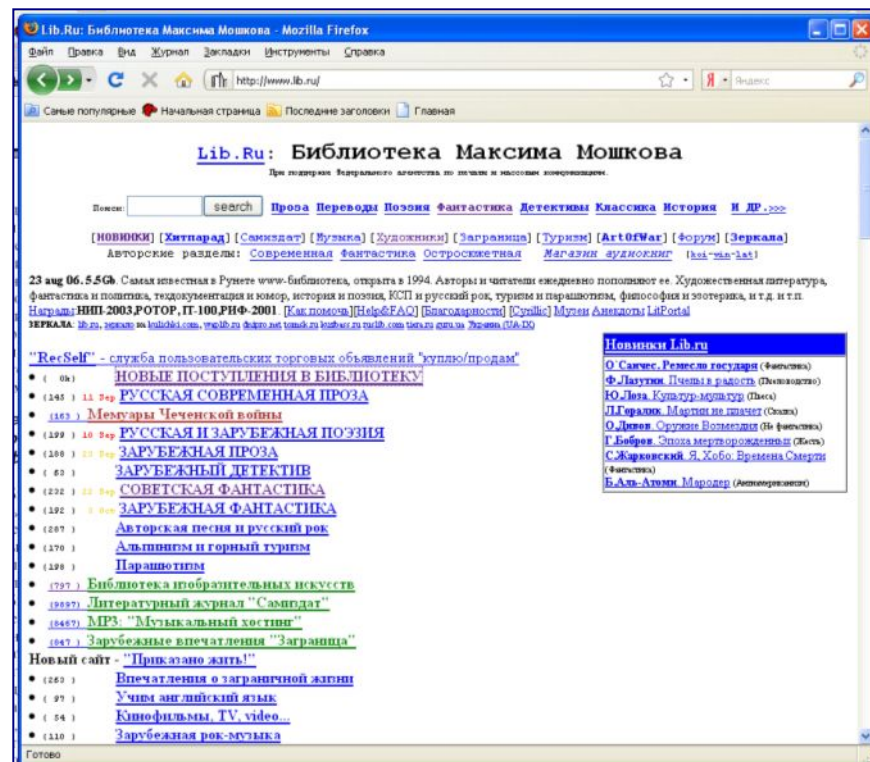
Lib.Ru: Библиотека Максима Мошкова - Mozilla Firefox

Файл Правка Вид Журнал Закладки Инструменты Справка

http://www.lib.ru/

Яндекс

Самые популярные Начальная страница Последние заголовки Главная

Lib.Ru: Библиотека Максима Мошкова

При поддержке Федерального агентства по печати и массовым коммуникациям.

Поиск: search Проза Переводы Поэзия Фантастика Детективы Классика История И ДР.>>>

[НОВИНКИ] [Хитпарад] [Самиздат] [Музыка] [Художники] [Заграница] [Туризм] [ArtOfWar] [Форум] [Зеркала]
Авторские разделы: Современная Фантастика Остросюжетная Магазин аудиокниг [koi-win-lat]

23 aug 06. 5.5Gb. Самая известная в Рунете www-библиотека, открыта в 1994. Авторы и читатели ежедневно пополняют ее. Художественная литература, фантастика и политика, техдокументация и юмор, история и поэзия, КСП и русский рок, туризм и парашютизм, философия и эзотерика, и т.д. и т.п.
Награды: НИП-2003, РОТОР, IT-100, РИФ-2001. [Как помочь] [Help&FAQ] [Благодарности] [Cyrillic] Музеи Анекдоты LitPortal
ЗЕРКАЛА: lib.ru, зеркало на kulichki.com, vsplib.ru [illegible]

"RecSelf" - служба пользовательских торговых объявлений "куплю/продам"
• ( 0k) НОВЫЕ ПОСТУПЛЕНИЯ В БИБЛИОТЕКУ
• (145) 11 Sep РУССКАЯ СОВРЕМЕННАЯ ПРОЗА
(163) Мемуары Чеченской войны
• (199) 10 Sep РУССКАЯ И ЗАРУБЕЖНАЯ ПОЭЗИЯ
• (188) 13 Sep ЗАРУБЕЖНАЯ ПРОЗА
• ( 83) ЗАРУБЕЖНЫЙ ДЕТЕКТИВ
• (232) 12 Sep СОВЕТСКАЯ ФАНТАСТИКА
• (192) 3 Oct ЗАРУБЕЖНАЯ ФАНТАСТИКА
• (287) Авторская песня и русский рок
• (170) Альпинизм и горный туризм
• (198) Парашютизм
• (797) Библиотека изобразительных искусств
• (9897) Литературный журнал "Самиздат"
• (8467) MP3: "Музыкальный хостинг"
• (847) Зарубежные впечатления "Заграница"
Новый сайт - "Приказано жить!"
• (263) Впечатления о заграничной жизни
• ( 97) Учим английский язык
• ( 54) Кинофильмы, TV, video...
• (110) Зарубежная рок-музыка

Новинки Lib.ru
О`Санчес. Ремесло государя (Фантастика)
Ф.Лазутин. Пчелы в радость (Пчеловодство)
Ю.Лоза. Культур-мультур (Пьеса)
Л.Горалик. Мартин не плачет (Сказка)
О.Дивов. Оружие Возмездия (Не фантастика)
Г.Бобров. Эпоха мертворожденных (Жесть)
С.Жарковский. Я, Хобо: Времена Смерти (Фантастика)
Б.Аль-Атоми. Мародер (Антиквереконизм)

Готово